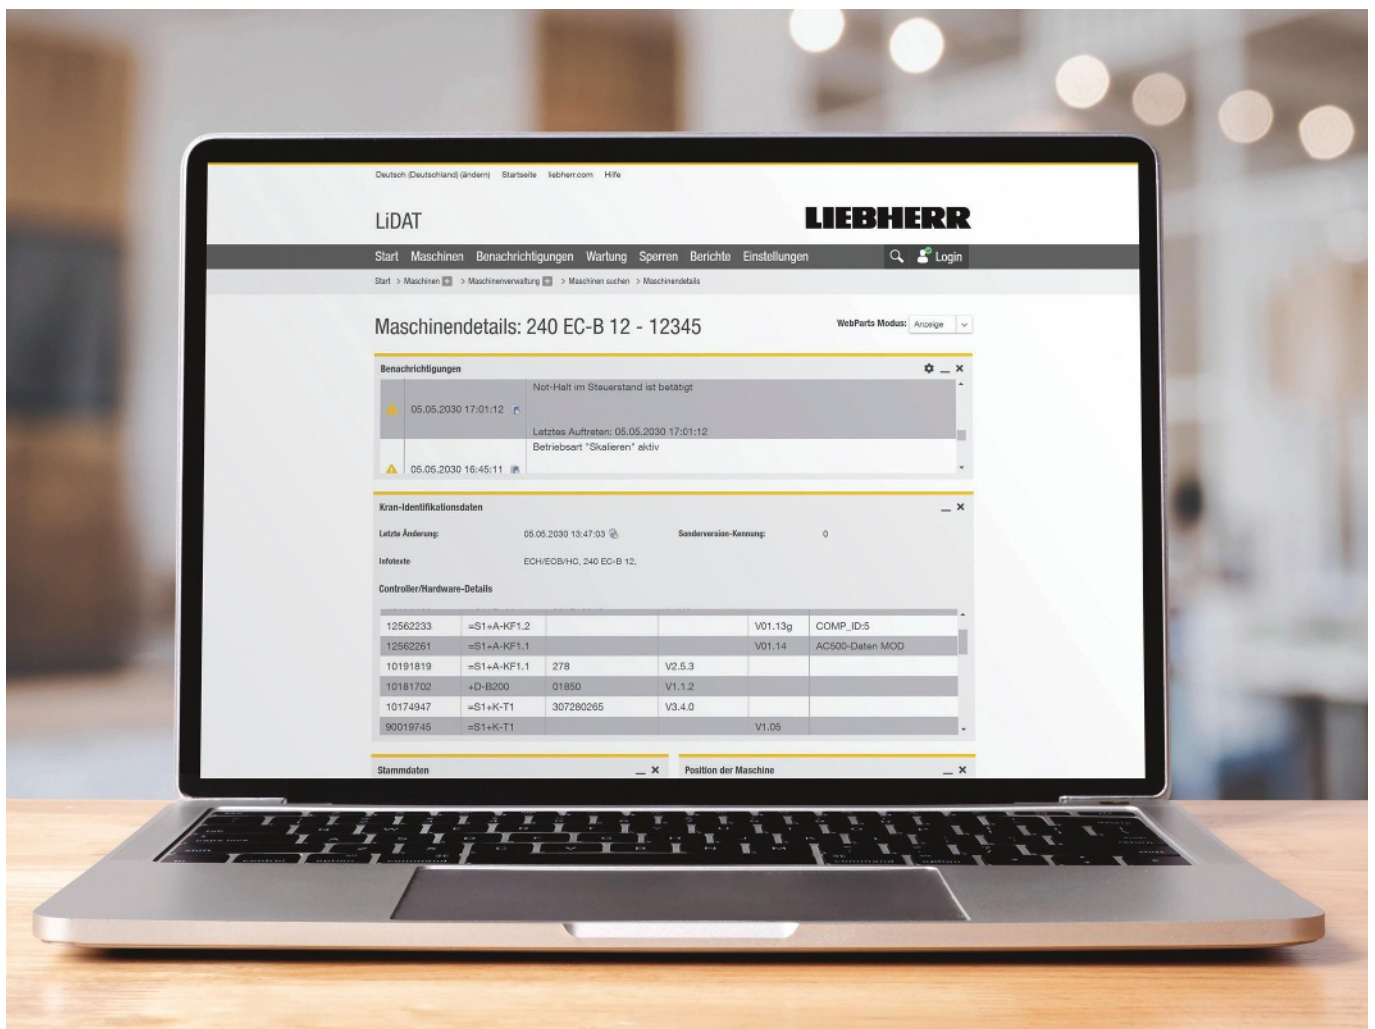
Deutsch (Deutschland) (ändern) Startseite liebherr.com Hilfe

LiDAT

LIEBHERR

Start Maschinen Benachrichtigungen Wartung Sperren Berichte Einstellungen

Login

Start > Maschinen > Maschinenverwaltung > Maschinen suchen > Maschinendetails

Maschinendetails: 240 EC-B 12 - 12345

WebParts Modus: Anzeige

Benachrichtigungen

05.05.2030 17:01:12 Not-Halt im Steuerstand ist betätigt

Letztes Auftreten: 05.05.2030 17:01:12

05.05.2030 16:45:11 Betriebsart "Skalieren" aktiv

Kran-Identifikationsdaten

Letzte Änderung: 05.05.2030 13:47:03

Sonderversion-Kennung: 0

Infotexte ECH/EOB/HO, 240 EC-B 12,

Controller/Hardware-Details

| | | | | | |
|---|---|---|---|---|---|
| 12562233 | =S1+A-KF1.2 | | | V01.13g | COMP_ID:5 |
| 12562261 | =S1+A-KF1.1 | | | V01.14 | AC500-Daten MOD |
| 10191819 | =S1+A-KF1.1 | 278 | V2.5.3 | | |
| 10181702 | +D-B200 | 01850 | V1.1.2 | | |
| 10174947 | =S1+K-T1 | 307280265 | V3.4.0 | | |
| 90019745 | =S1+K-T1 | | | V1.05 | |

Stammdaten

Position der Maschine